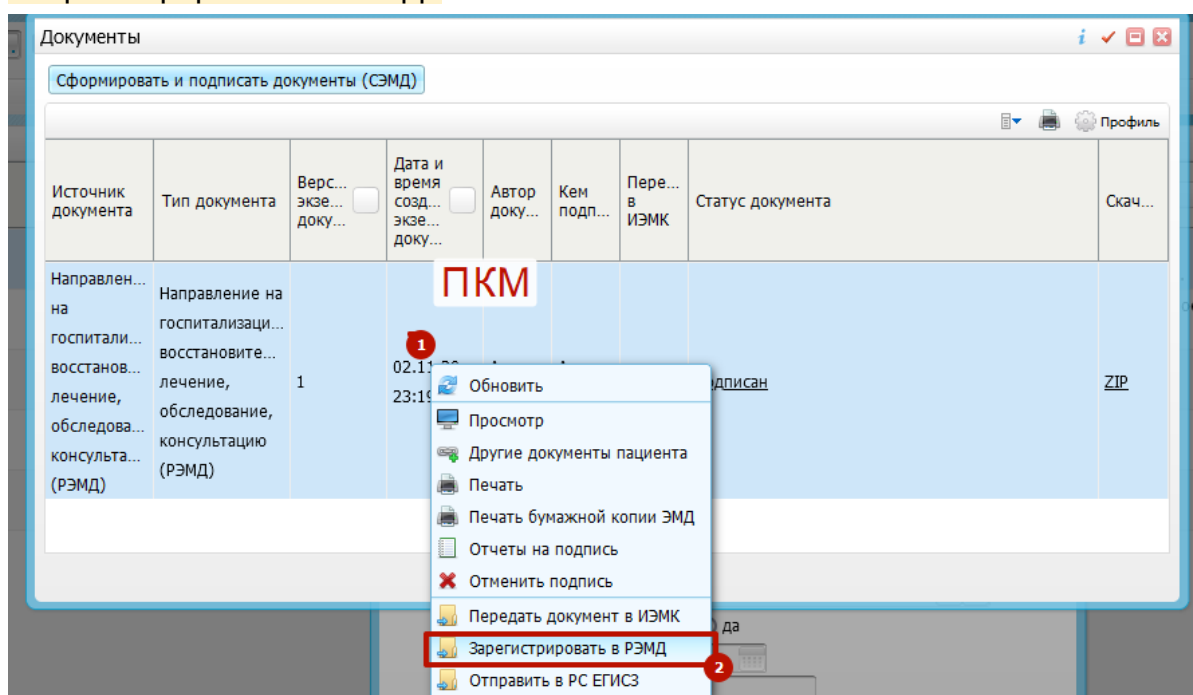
Документы

Сформировать и подписать документы (СЭМД)

Профиль

| Источник документа | Тип документа | Верс... экзе... доку... | Дата и время созд... экзе... доку... | Автор доку... | Кем подп... | Пере... в ИЭМК | Статус документа | Скач... |
|---|---|---|---|---|---|---|---|---|
| Направлен... на госпитали... восстанов... лечение, обследова... консульта... (РЭМД) | Направление на госпитализаци... восстановите... лечение, обследование, консультацию (РЭМД) | 1 | 02.11.20 23:19 | | | | одписан | ZIP |

ПКМ

1

Обновить
Просмотр
Другие документы пациента
Печать
Печать бумажной копии ЭМД
Отчеты на подпись
Отменить подпись
Передать документ в ИЭМК
Зарегистрировать в РЭМД
Отправить в РС ЕГИСЗ

2

да